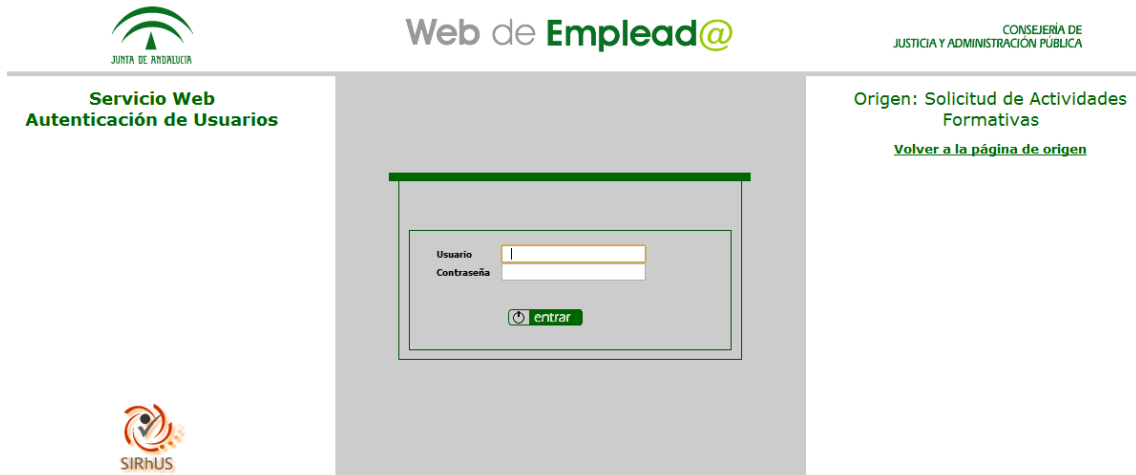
JUNTA DE ANDALUCIA

Web de Emplead@

CONSEJERÍA DE
JUSTICIA Y ADMINISTRACIÓN PÚBLICA

Servicio Web
Autenticación de Usuarios

Usuario
Contraseña

entrar

Origen: Solicitud de Actividades Formativas

Volver a la página de origen

SIRhUS